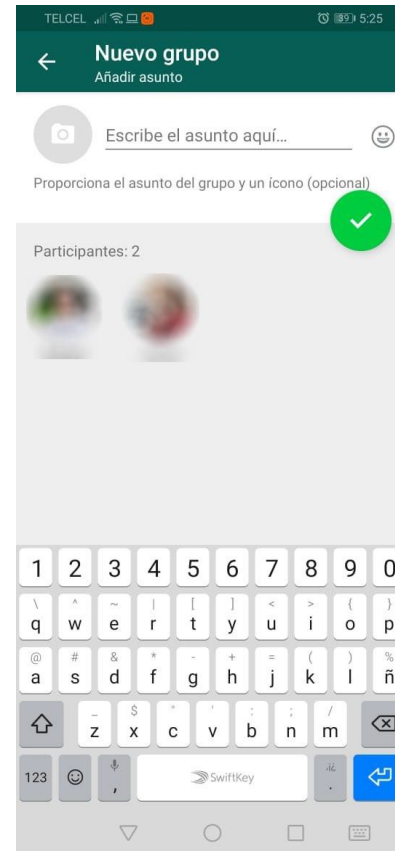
TELCEL 89 5:25

Nuevo grupo
Añadir asunto

Escribe el asunto aquí...

Proporciona el asunto del grupo y un ícono (opcional)

Participantes: 2

1 2 3 4 5 6 7 8 9 0
\ ^ ~ | [ ] < > { }
q w e r t y u i o p
@ # & * - + = ( ) %
a s d f g h j k l ñ
_ $ " ' : ; /
z x c v b n m
123 , SwiftKey .